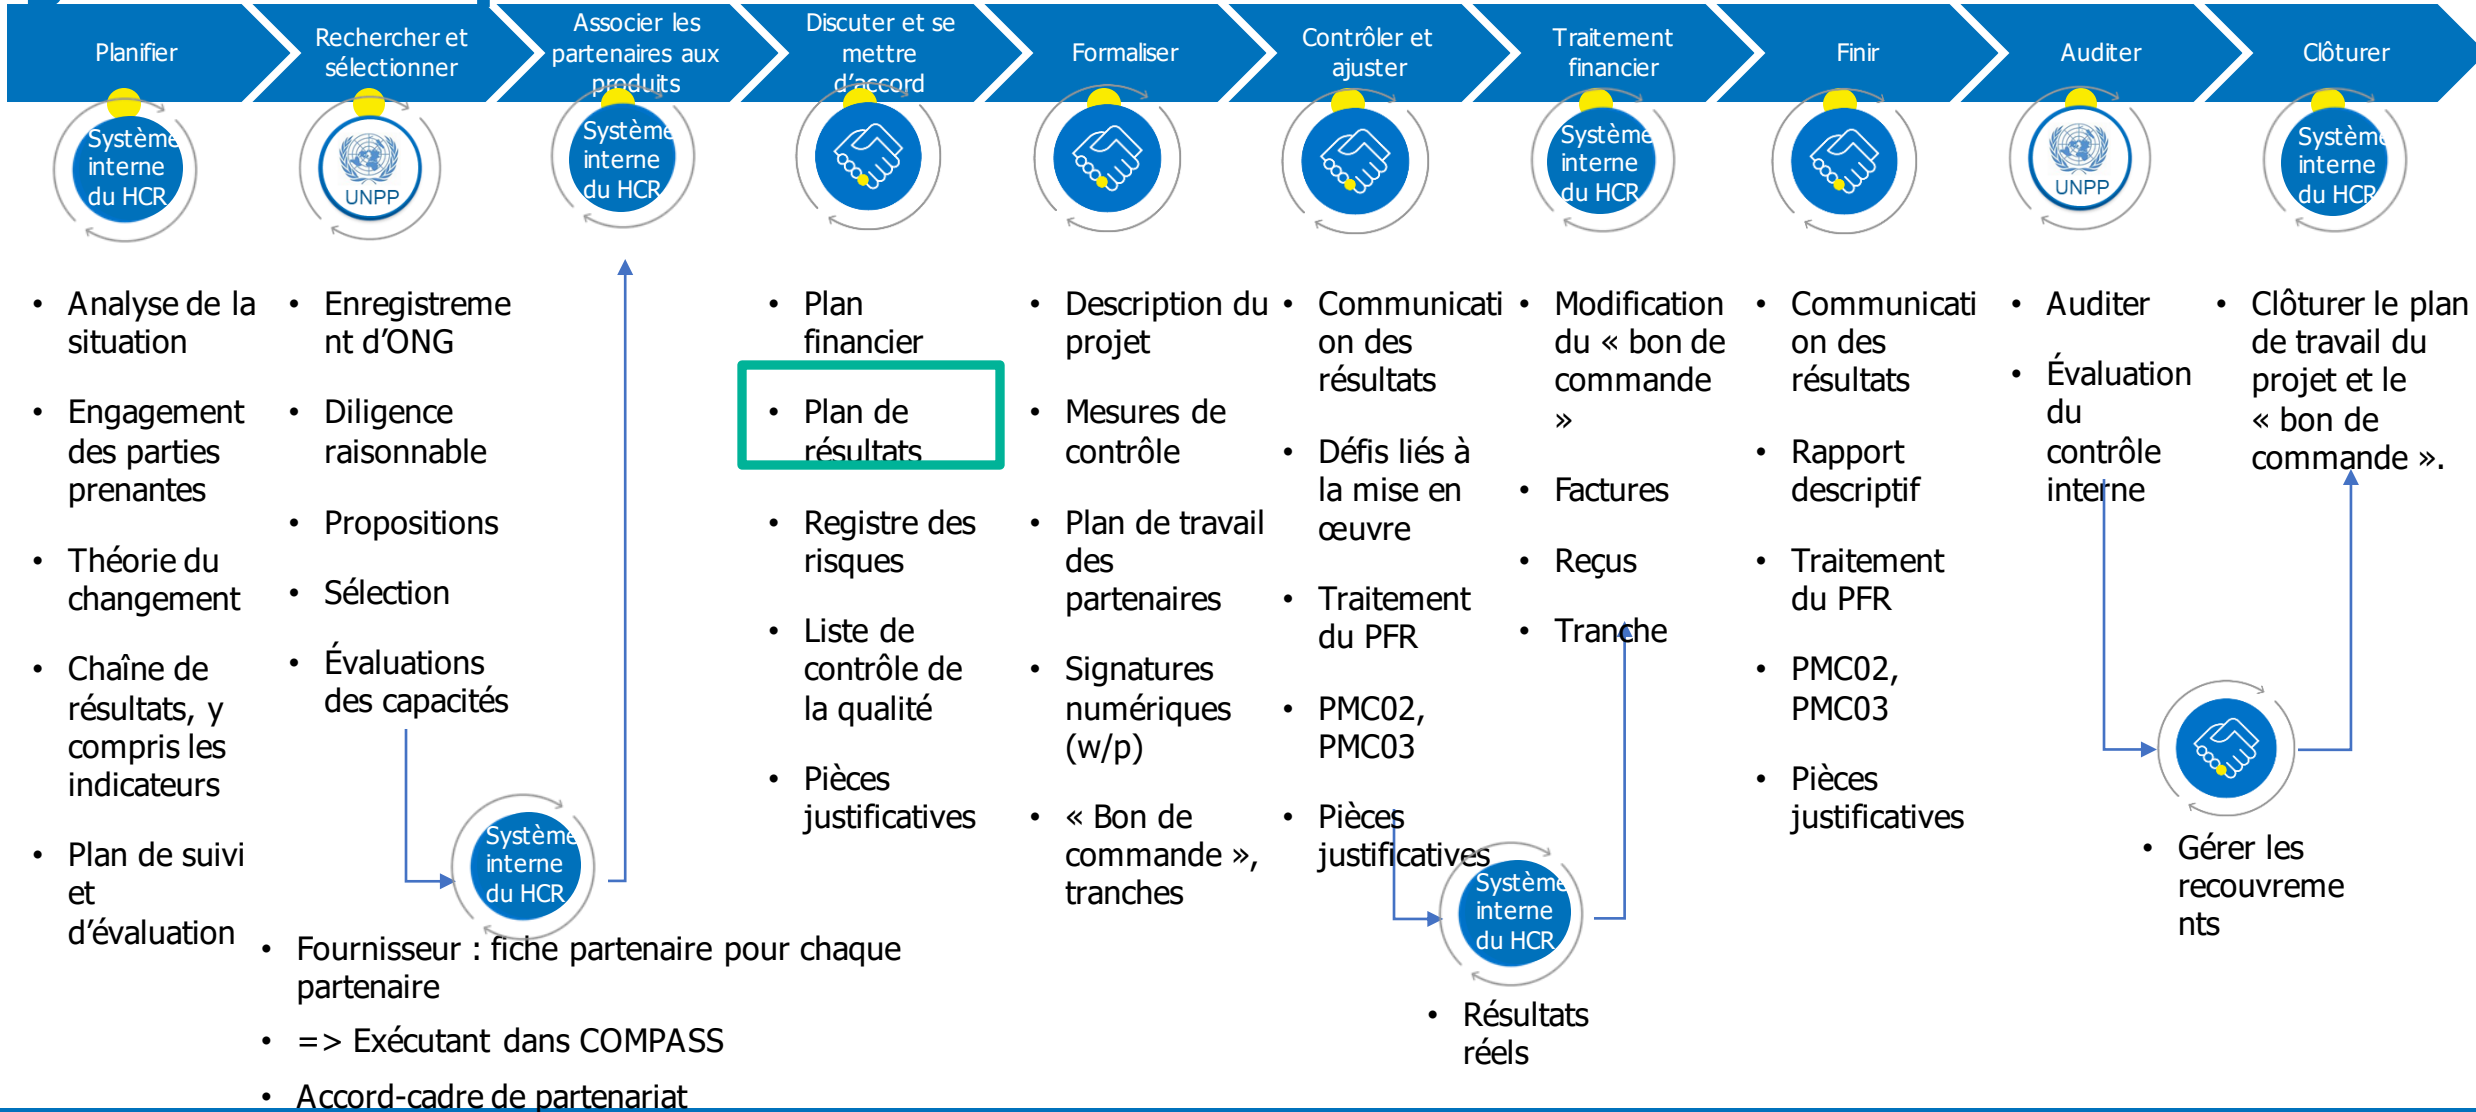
Planifier

Rechercher et sélectionner

Associer les partenaires aux produits

Discuter et se mettre d'accord

Formaliser

Contrôler et ajuster

Traitement financier

Finir

Auditer

Clôturer

Système interne du HCR

UNPP

Système interne du HCR

Système interne du HCR

UNPP

Système interne du HCR

• Analyse de la situation
• Engagement des parties prenantes
• Théorie du changement
• Chaîne de résultats, y compris les indicateurs
• Plan de suivi et d'évaluation

• Enregistrement d'ONG
• Diligence raisonnable
• Propositions
• Sélection
• Évaluations des capacités

Système interne du HCR

• Plan financier
• Plan de résultats
• Registre des risques
• Liste de contrôle de la qualité
• Pièces justificatives

• Description du projet
• Mesures de contrôle
• Plan de travail des partenaires
• Signatures numériques (w/p)
• « Bon de commande », tranches

• Communication des résultats
• Défis liés à la mise en œuvre
• Traitement du PFR
• PMC02, PMC03
• Pièces justificatives

Système interne du HCR

• Résultats réels

• Modification du « bon de commande »
• Factures
• Reçus
• Tranche

• Communication des résultats
• Rapport descriptif
• Traitement du PFR
• PMC02, PMC03
• Pièces justificatives

• Auditer
• Évaluation du contrôle interne

• Clôturer le plan de travail du projet et le « bon de commande ».

• Gérer les recouvrements

• Fournisseur : fiche partenaire pour chaque partenaire
• => Exécutant dans COMPASS
• Accord-cadre de partenariat